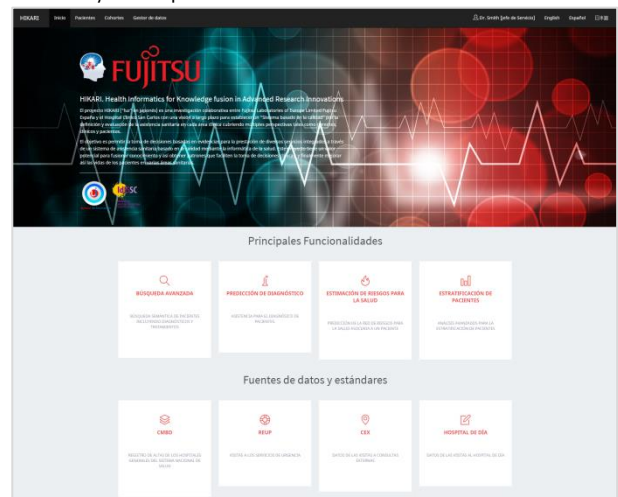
HIKARI Inicio Pacientes Cohortes Gestor de datos

Dr. Smith (Jefe de Servicio) English Español 日本語

FUJITSU

HIKARI. Health Informatics for Knowledge fusion in Advanced Research Innovations

El proyecto HIKARI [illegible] es una investigación colaborativa entre Fujitsu Laboratories of Europe Limited, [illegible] España y el Hospital Clínico San Carlos con una visión a largo plazo para establecer un "Sistema basado en la calidad" para la definición y evaluación de la asistencia sanitaria en cada área clínica cubriendo múltiples perspectivas (económica, sanitaria, clínicos y pacientes.

El objetivo es permitir la toma de decisiones basadas en evidencias para la prestación de diversos servicios integrados a través de un sistema de asistencia sanitaria basado en la calidad mediante la informática de la salud. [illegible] potencial para fusionar conocimientos y así obtener soluciones que faciliten la toma de decisiones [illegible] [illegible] las vidas de los pacientes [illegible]

Principales Funcionalidades

BÚSQUEDA AVANZADA
BÚSQUEDA SEMÁNTICA DE PACIENTES SEGÚN SUS DIAGNÓSTICOS Y TRATAMIENTOS

PREDICCIÓN DE DIAGNÓSTICO
ASISTENCIA PARA EL DIAGNÓSTICO DE PACIENTES

ESTIMACIÓN DE RIESGOS PARA LA SALUD
PREDICCIÓN DE LA RED DE RIESGOS PARA LA SALUD ASOCIADOS A UN PACIENTE

ESTRATIFICACIÓN DE PACIENTES
ANÁLISIS AVANZADOS PARA LA ESTRATIFICACIÓN DE PACIENTES

Fuentes de datos y estándares

CMBD
REGISTRO DE ALTAS DE LOS HOSPITALES GENERALES DEL SISTEMA NACIONAL DE SALUD

REUP
VISITAS A LOS SERVICIOS DE URGENCIA

CEX
DATOS DE LAS VISITAS A CONSULTAS EXTERNAS

HOSPITAL DE DÍA
DATOS DE LAS VISITAS AL HOSPITAL DE DÍA